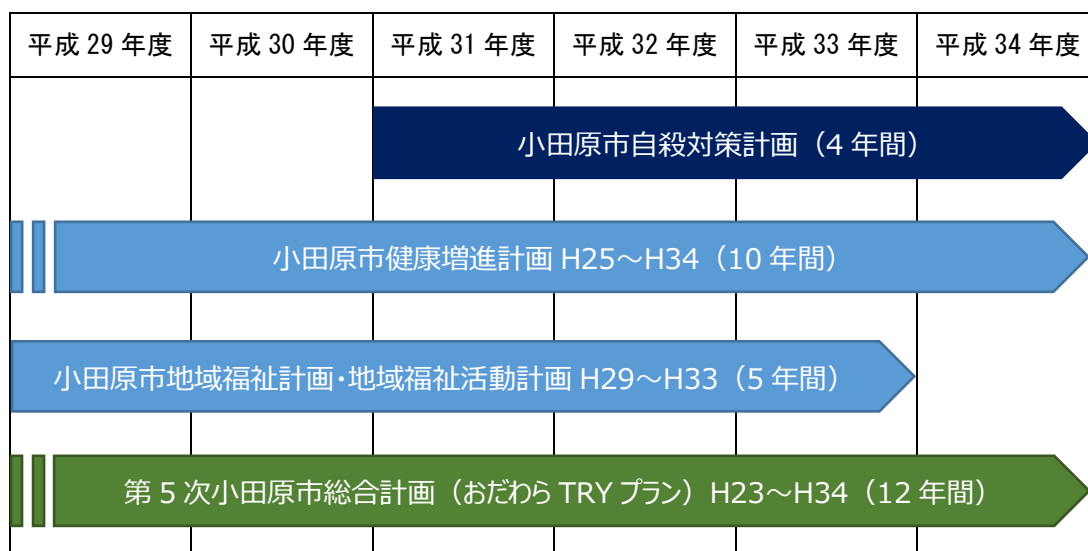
| 平成 29 年度 | 平成 30 年度 | 平成 31 年度 | 平成 32 年度 | 平成 33 年度 | 平成 34 年度 |
|---|---|---|---|---|---|

小田原市自殺対策計画（4 年間）

小田原市健康増進計画 H25～H34（10 年間）

小田原市地域福祉計画・地域福祉活動計画 H29～H33（5 年間）

第 5 次小田原市総合計画（おだわら TRY プラン）H23～H34（12 年間）